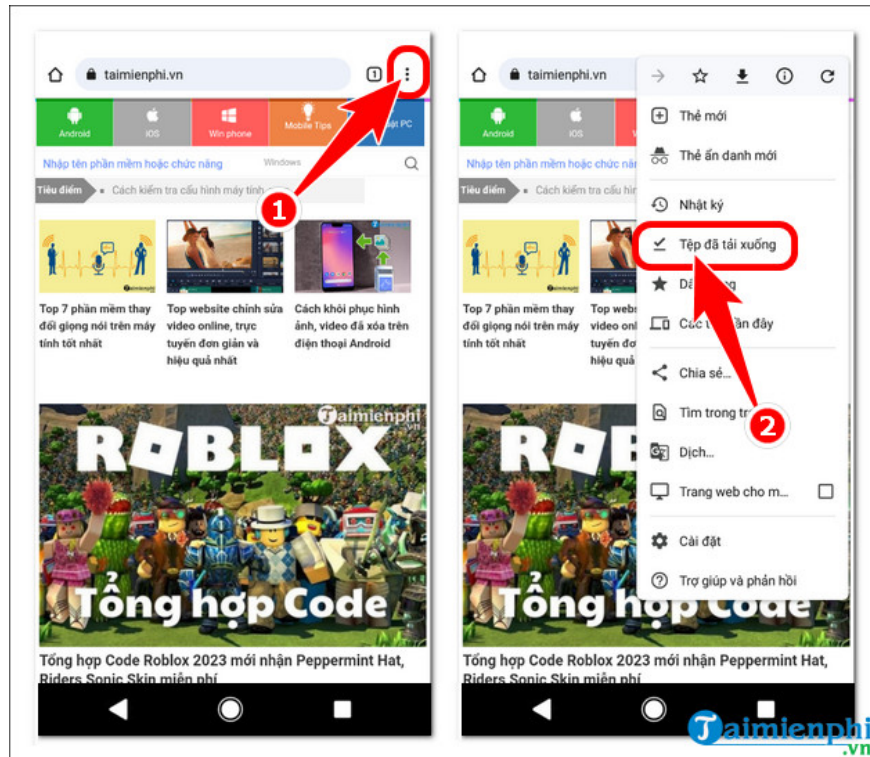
taimienphi.vn

1

Android | iOS | Win phone | Mobile Tips | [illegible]ật PC

Nhập tên phần mềm hoặc chức năng

Windows

Tiêu điểm

Cách kiểm tra cấu hình máy tính

1

Top 7 phần mềm thay đổi giọng nói trên máy tính tốt nhất

Top website chỉnh sửa video online, trực tuyến đơn giản và hiệu quả nhất

Cách khôi phục hình ảnh, video đã xóa trên điện thoại Android

Taimienphi .vn

ROBLOX

Tổng hợp Code

Tổng hợp Code Roblox 2023 mới nhận Peppermint Hat, Riders Sonic Skin miễn phí

taimienphi.vn

Android | iOS

Nhập tên phần mềm hoặc chức năng

Tiêu điểm

Cách kiểm tra c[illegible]

Top 7 phần mềm thay đổi giọng nói trên máy tính tốt nhất

Top webs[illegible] video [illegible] tuyến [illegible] hiệu q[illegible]

Thẻ mới

Thẻ ẩn danh mới

Nhật ký

Tệp đã tải xuống

Dấ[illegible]g

Các t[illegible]ần đây

Chia sẻ...

Tìm trong tr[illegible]

2

Dịch...

Trang web cho m...

Cài đặt

Trợ giúp và phản hồi

ROBLOX

Tổng hợp Code

Tổng hợp Code Roblox 2023 mới nhận Peppermint Hat, Riders Sonic Skin miễn phí

Taimienphi .vn